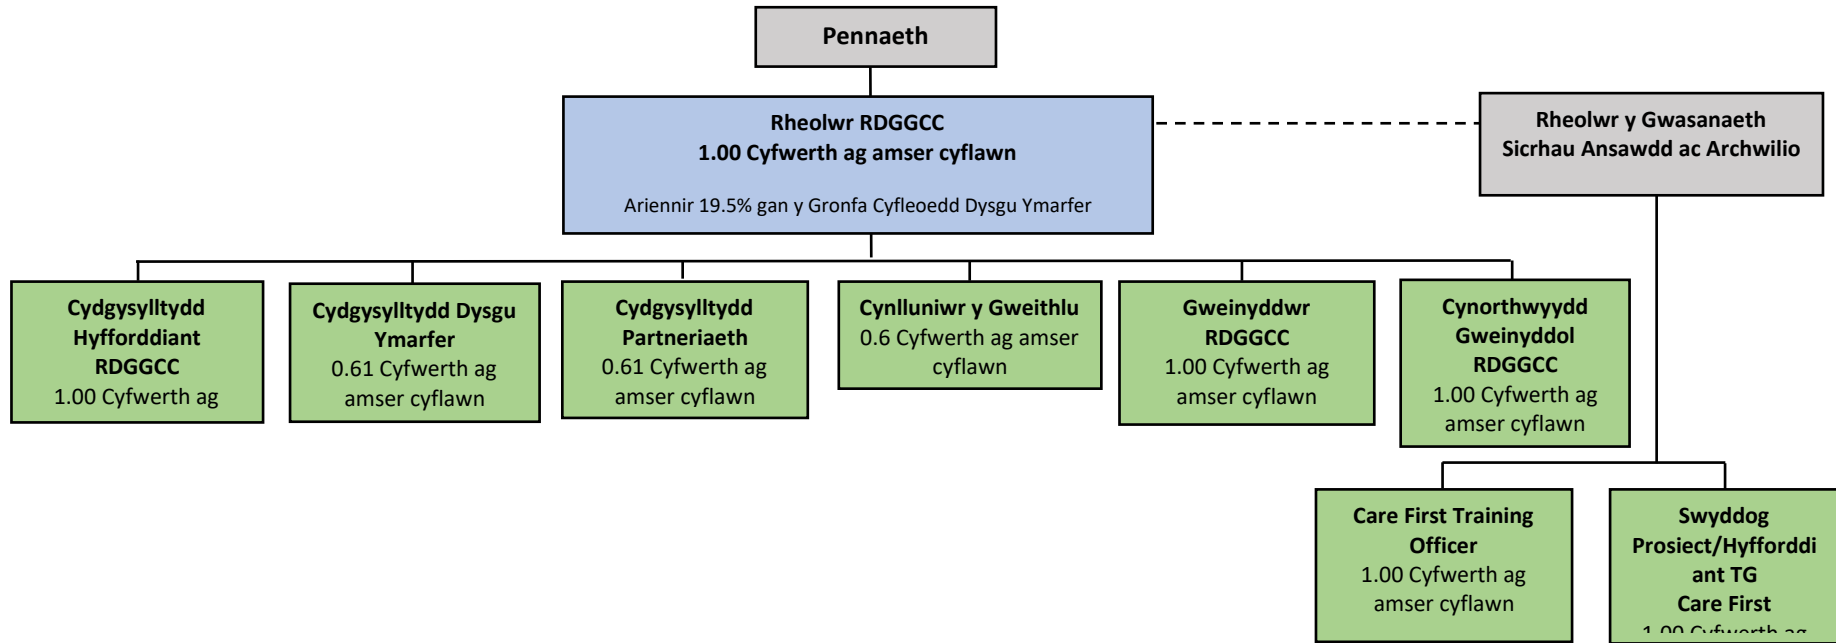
Pennaeth

Rheolwr RDGGCC
1.00 Cyfwerth ag amser cyflawn

Ariennir 19.5% gan y Gronfa Cyfleoedd Dysgu Ymarfer

Rheolwr y Gwasanaeth Sicrhau Ansawdd ac Archwilio

Cydgysylltydd Hyfforddiant RDGGCC
1.00 Cyfwerth ag

Cydgysylltydd Dysgu Ymarfer
0.61 Cyfwerth ag amser cyflawn

Cydgysylltydd Partneriaeth
0.61 Cyfwerth ag amser cyflawn

Cynlluniwr y Gweithlu
0.6 Cyfwerth ag amser cyflawn

Gweinyddwr RDGGCC
1.00 Cyfwerth ag amser cyflawn

Cynorthwyydd Gweinyddol RDGGCC
1.00 Cyfwerth ag amser cyflawn

Care First Training Officer
1.00 Cyfwerth ag amser cyflawn

Swyddog Prosiect/Hyfforddiant TG Care First
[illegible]